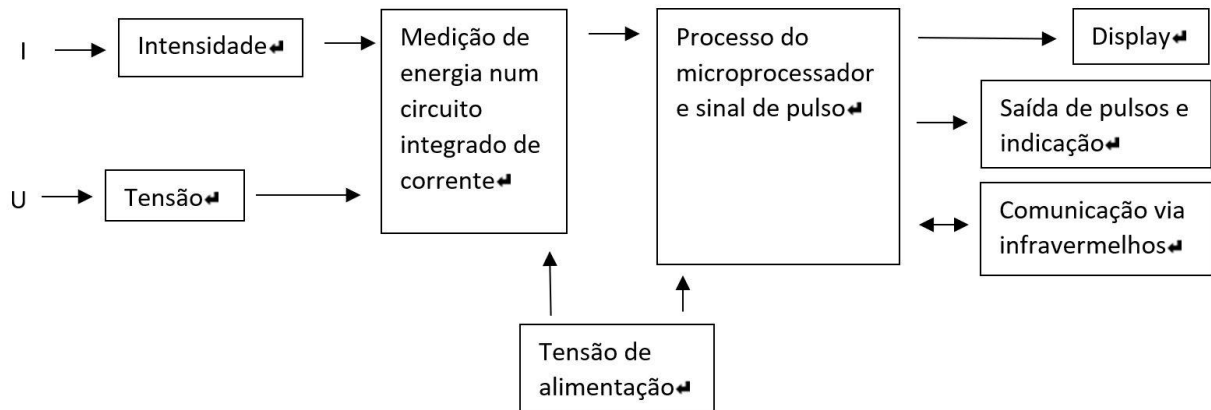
I

Intensidade

U

Tensão

Medição de energia num circuito integrado de corrente

Tensão de alimentação

Processo do microprocessador e sinal de pulso

Display

Saída de pulsos e indicação

Comunicação via infravermelhos